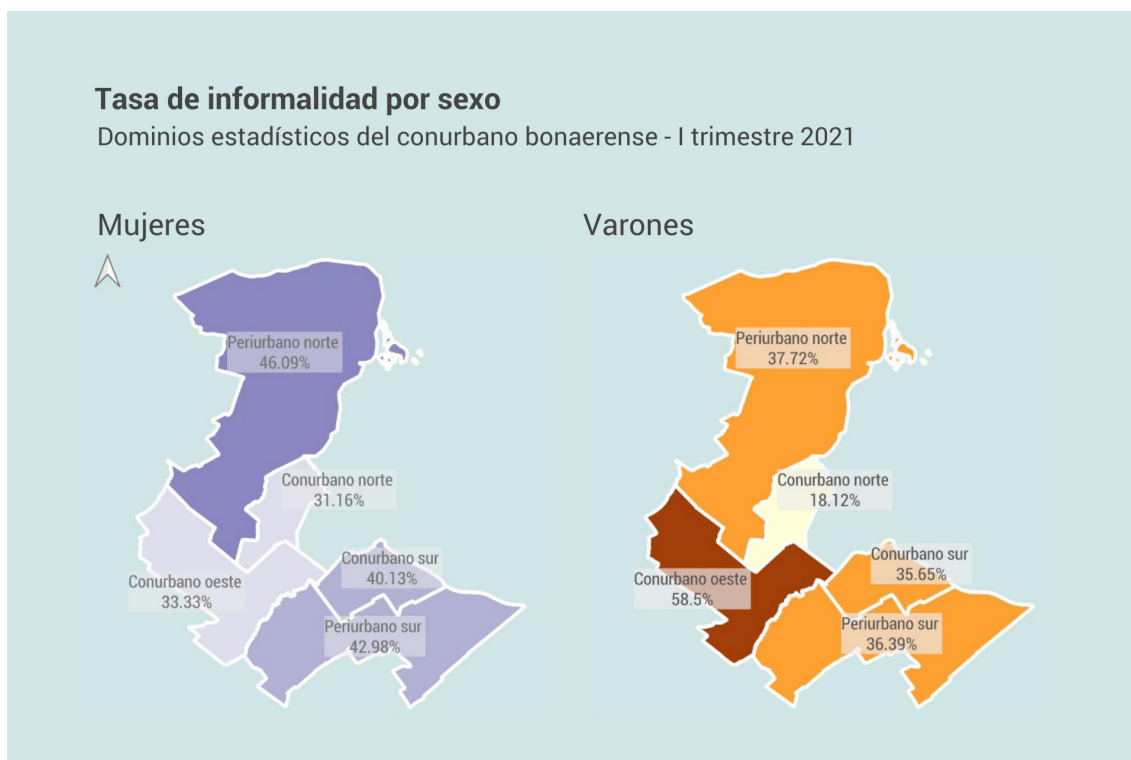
Tasa de informalidad por sexo
Dominios estadísticos del conurbano bonaerense - I trimestre 2021

Mujeres

Periurbano norte
46.09%

Conurbano norte
31.16%

Conurbano sur
40.13%

Conurbano oeste
33.33%

Periurbano sur
42.98%

Varones

Periurbano norte
37.72%

Conurbano norte
18.12%

Conurbano sur
35.65%

Conurbano oeste
58.5%

Periurbano sur
36.39%